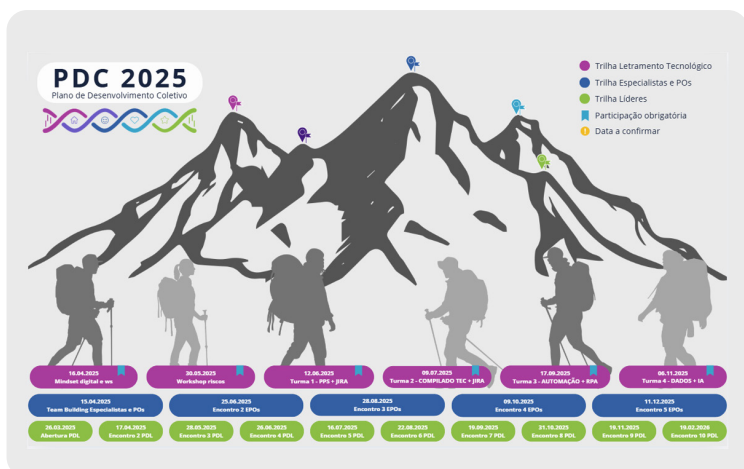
PDC 2025
Plano de Desenvolvimento Coletivo

Trilha Letramento Tecnológico
Trilha Especialistas e POs
Trilha Líderes
Participação obrigatória
Data a confirmar

18.04.2025
Mindset digital e we

30.05.2025
Workshop riscos

12.06.2025
Turma 1 - PPS + JIRA

09.07.2025
Turma 2 - COMPILADO TEC + JIRA

17.09.2025
Turma 3 - AUTOMAÇÃO + RPA

06.11.2025
Turma 4 - DADOS + IA

15.04.2025
Team Building Especialistas e POs

25.06.2025
Encontro 2 EPOs

28.08.2025
Encontro 3 EPOs

09.10.2025
Encontro 4 EPOs

11.12.2025
Encontro 5 EPOs

26.03.2025
Abertura PDL

17.04.2025
Encontro 2 PDL

28.05.2025
Encontro 3 PDL

26.06.2025
Encontro 4 PDL

16.07.2025
Encontro 5 PDL

22.08.2025
Encontro 6 PDL

19.09.2025
Encontro 7 PDL

31.10.2025
Encontro 8 PDL

19.11.2025
Encontro 9 PDL

19.02.2026
Encontro 10 PDL